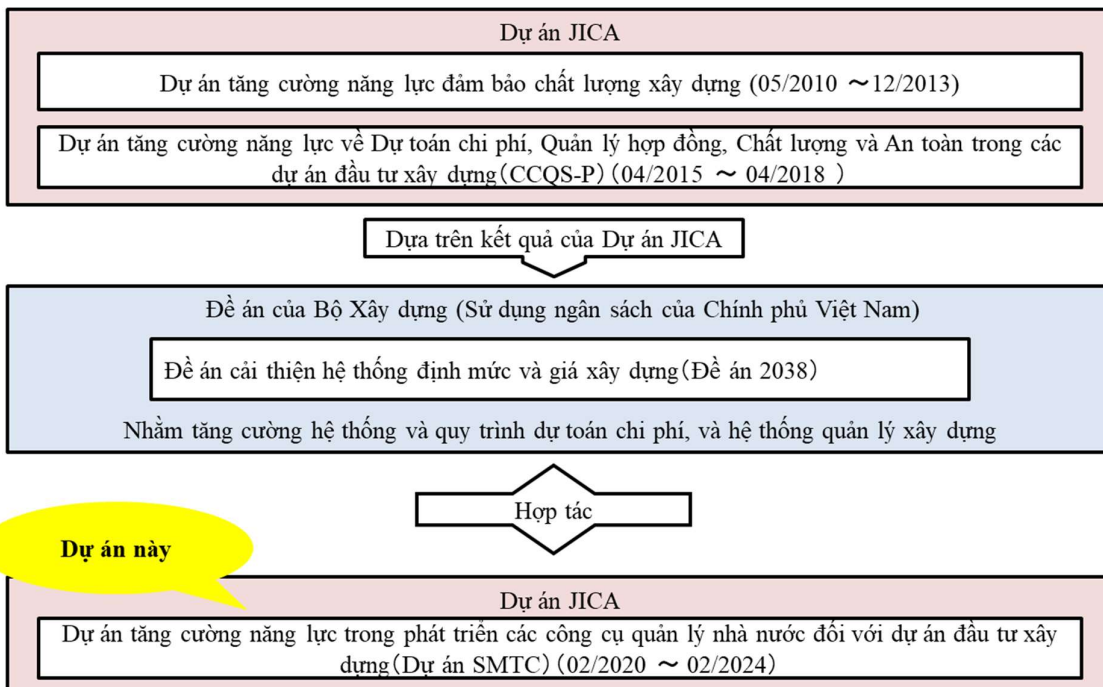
Dự án JICA

Dự án tăng cường năng lực đảm bảo chất lượng xây dựng (05/2010 ～12/2013)

Dự án tăng cường năng lực về Dự toán chi phí, Quản lý hợp đồng, Chất lượng và An toàn trong các dự án đầu tư xây dựng（CCQS-P）(04/2015 ～ 04/2018 )

Dựa trên kết quả của Dự án JICA

Đề án của Bộ Xây dựng (Sử dụng ngân sách của Chính phủ Việt Nam)

Đề án cải thiện hệ thống định mức và giá xây dựng（Đề án 2038）

Nhằm tăng cường hệ thống và quy trình dự toán chi phí, và hệ thống quản lý xây dựng

Hợp tác

Dự án này

Dự án JICA

Dự án tăng cường năng lực trong phát triển các công cụ quản lý nhà nước đối với dự án đầu tư xây dựng（Dự án SMTC）(02/2020 ～ 02/2024)